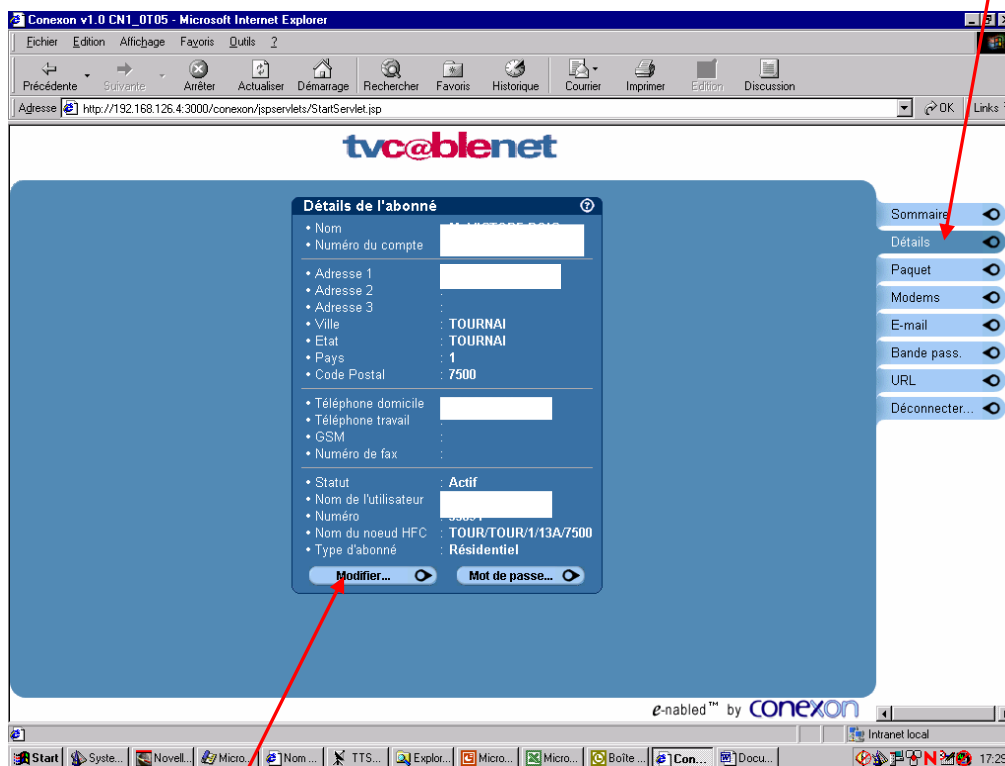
Conexon v1.0 CN1_0T05 - Microsoft Internet Explorer

Fichier Edition Affichage Favoris Outils ?

Précédente Suivante Arrêter Actualiser Démarrage Rechercher Favoris Historique Courrier Imprimer Edition Discussion

Adresse http://192.168.126.4:3000/conexon/jspservlets/StartServlet.jsp OK Links

tvc@blenet

Détails de l'abonné

• Nom : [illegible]
• Numéro du compte

• Adresse 1
• Adresse 2 :
• Adresse 3 :
• Ville : TOURNAI
• Etat : TOURNAI
• Pays : 1
• Code Postal : 7500

• Téléphone domicile
• Téléphone travail :
• GSM :
• Numéro de fax :

• Statut : Actif
• Nom de l'utilisateur
• Numéro : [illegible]
• Nom du noeud HFC : TOUR/TOUR/1/13A/7500
• Type d'abonné : Résidentiel

Modifier... Mot de passe...

Sommaire
Détails
Paquet
Modems
E-mail
Bande pass.
URL
Déconnecter...

e-nabled™ by CONEXON

Intranet local

Start Syste... Novell... Micro... Nom ... TTS... Explor... Micro... Micro... Boîte ... Con... Docu... 17:2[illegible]